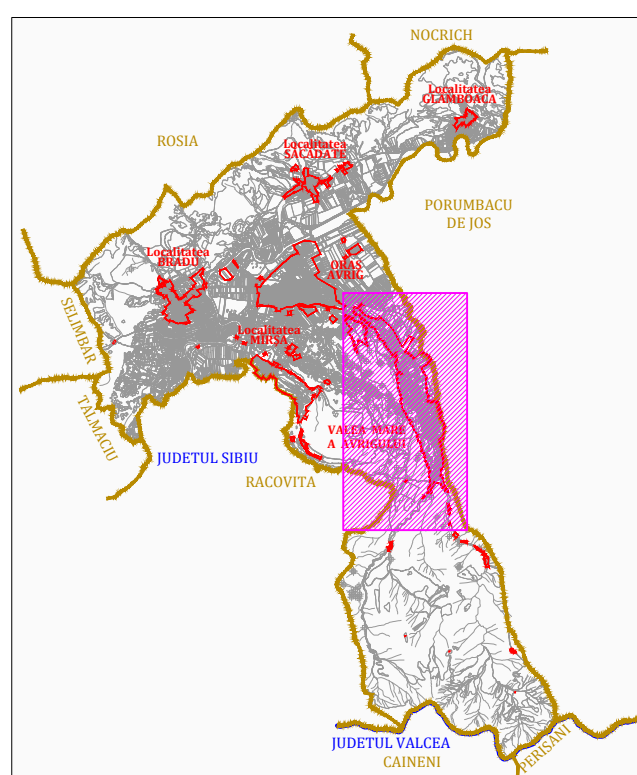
NOCRICH

Localitatea
GLAMBOACA

ROSIA

Localitatea
SACADATE

PORUMBACU
DE JOS

Localitatea
BRADU

ORAS
AVRIG

SELIMBAR

Localitatea
MIRSA

TALMACIU

VALEA MARE
A AVRIGULUI

JUDETUL SIBIU

RACOVITA

PERISANI

JUDETUL VALCEA
CAINENI